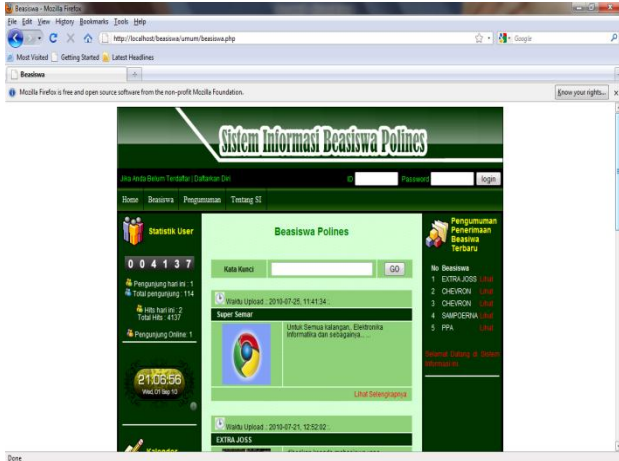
Beasiswa - Mozilla Firefox

File Edit View History Bookmarks Tools Help

http://localhost/beasiswa/umum/beasiswa.php

Google

Most Visited Getting Started Latest Headlines

Beasiswa

Mozilla Firefox is free and open source software from the non-profit Mozilla Foundation.

Know your rights...

Sistem Informasi Beasiswa Polines

Jika Anda Belum Terdaftar | Daftarkan Diri

ID

Password

login

Home Beasiswa Pengumuman Tentang SI

Statistik User

0 0 4 1 3 7

Pengunjung hari ini : 1
Total pengunjung : 114

Hits hari ini : 2
Total Hits : 4137

Pengunjung Online : 1

21:06:56
Wed 01 Sep 10

Kalender

Beasiswa Polines

Kata Kunci

GO

Waktu Upload : 2010-07-25, 11:41:34 :

Super Semar

Untuk Semua kalangan, Elektronika Informatika dan sebagainya... ...

Lihat Selengkapnya

Waktu Upload : 2010-07-21, 12:52:02 :

EXTRA JOSS

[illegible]

Pengumuman Penerimaan Beasiswa Terbaru

| No | Beasiswa | |
|---|---|---|
| 1 | EXTRA JOSS | Lihat |
| 2 | CHEVRON | Lihat |
| 3 | CHEVRON | Lihat |
| 4 | SAMPOERNA | Lihat |
| 5 | PPA | Lihat |

Selamat Datang di Sistem Informasi

Done